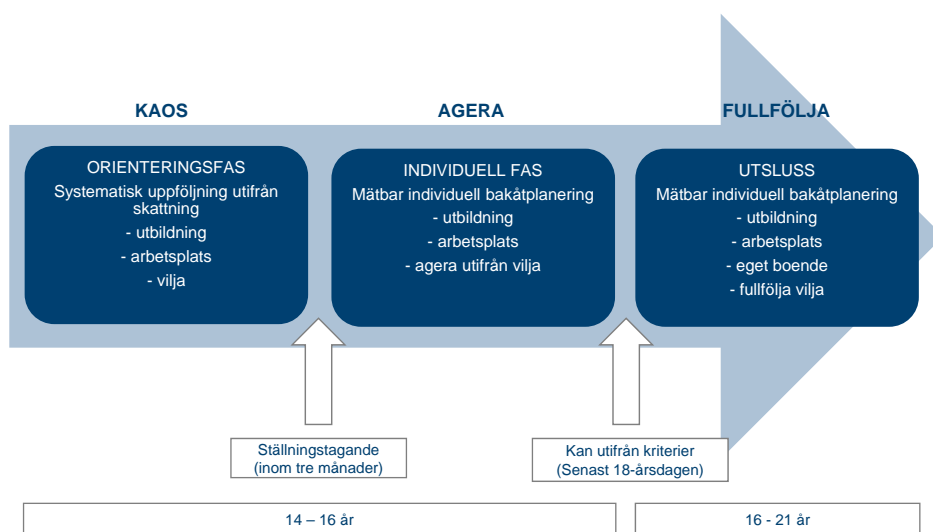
KAOS

AGERA

FULLFÖLJA

ORIENTERINGSFAS
Systematisk uppföljning utifrån skattning
- utbildning
- arbetsplats
- vilja

INDIVIDUELL FAS
Mätbar individuell bakåtplanering
- utbildning
- arbetsplats
- agera utifrån vilja

UTSLUSS
Mätbar individuell bakåtplanering
- utbildning
- arbetsplats
- eget boende
- fullfölja vilja

Ställningstagande
(inom tre månader)

Kan utifrån kriterier
(Senast 18-årsdagen)

14 – 16 år

16 - 21 år